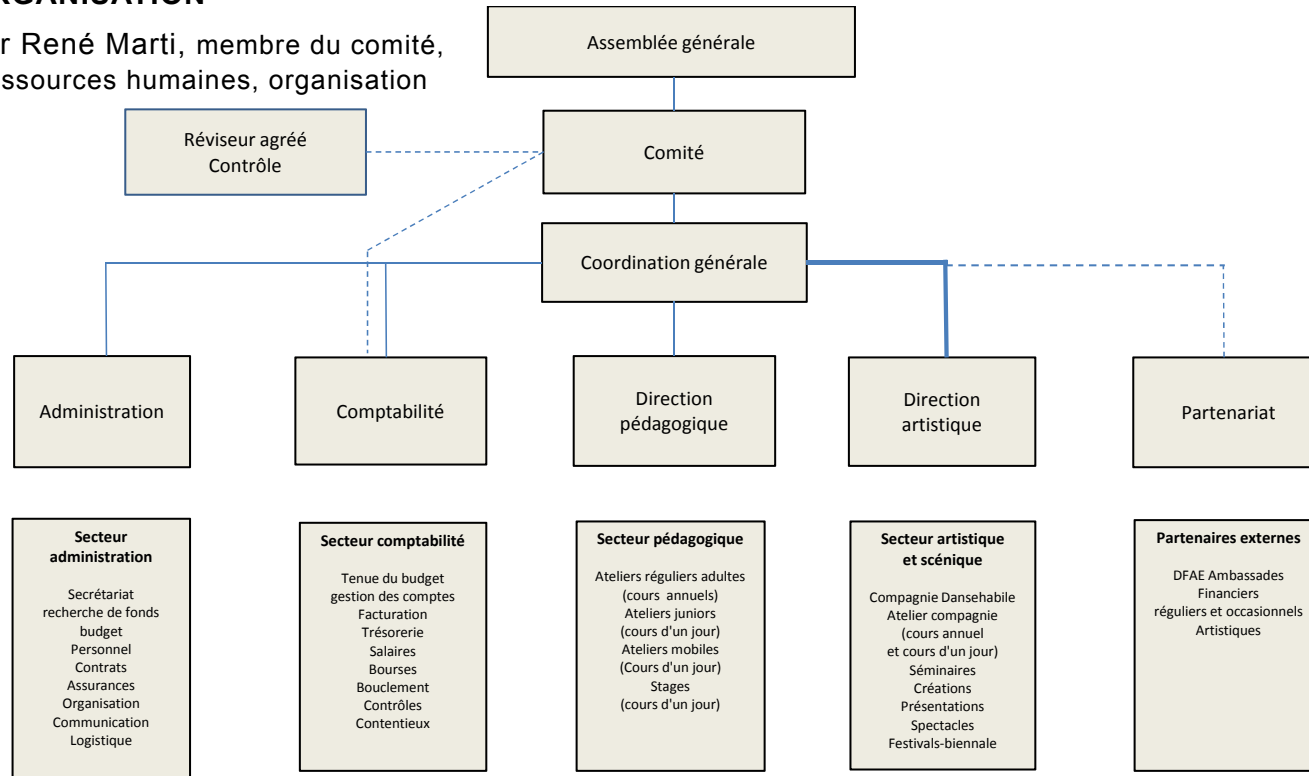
RGANISATION

r René Marti, membre du comité, ssources humaines, organisation

Assemblée générale

Réviseur agréé
Contrôle

Comité

Coordination générale

Administration

Comptabilité

Direction pédagogique

Direction artistique

Partenariat

Secteur administration

Secrétariat
recherche de fonds
budget
Personnel
Contrats
Assurances
Organisation
Communication
Logistique

Secteur comptabilité

Tenue du budget
gestion des comptes
Facturation
Trésorerie
Salaires
Bourses
Bouclement
Contrôles
Contentieux

Secteur pédagogique

Ateliers réguliers adultes
(cours annuels)
Ateliers juniors
(cours d'un jour)
Ateliers mobiles
(Cours d'un jour)
Stages
(cours d'un jour)

Secteur artistique et scénique

Compagnie Dansehabile
Atelier compagnie
(cours annuel
et cours d'un jour)
Séminaires
Créations
Présentations
Spectacles
Festivals-biennale

Partenaires externes

DFAE Ambassades
Financiers
réguliers et occasionnels
Artistiques